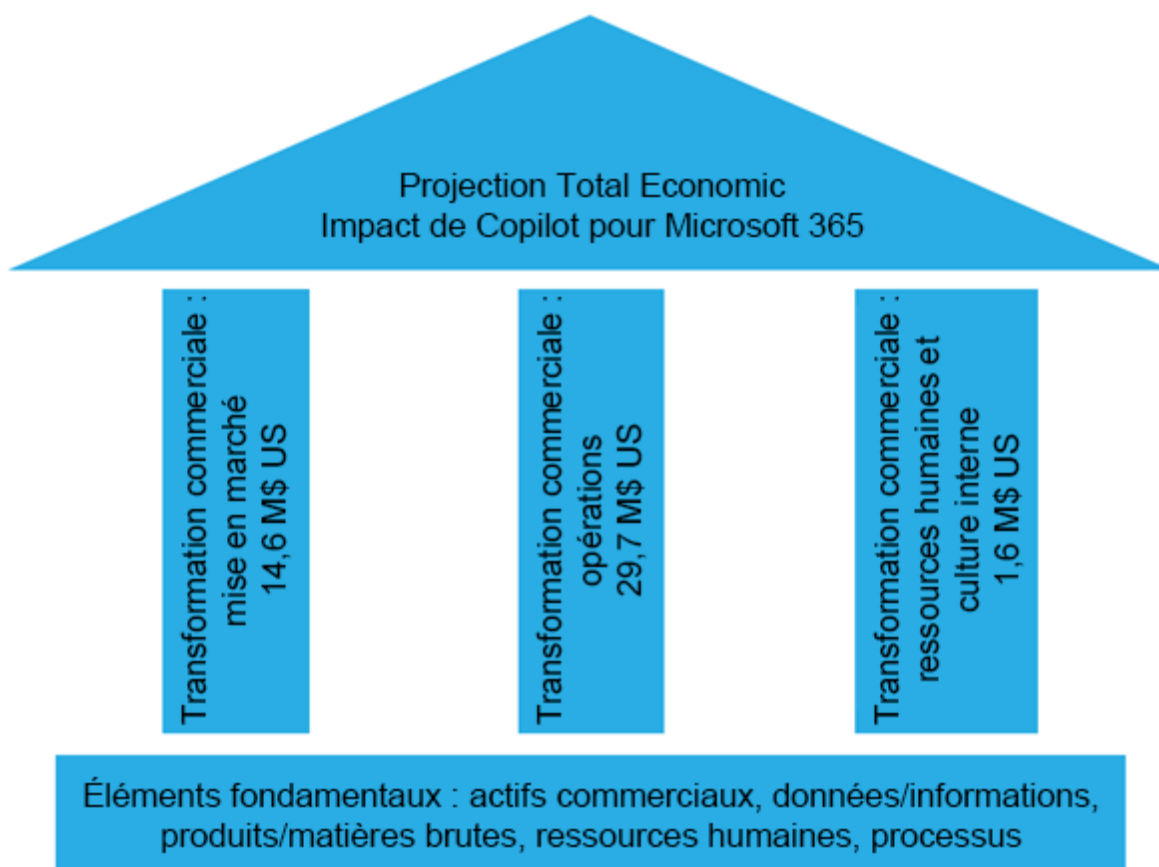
Projection Total Economic Impact de Copilot pour Microsoft 365

Transformation commerciale : mise en marché 14,6 M$ US

Transformation commerciale : opérations 29,7 M$ US

Transformation commerciale : ressources humaines et culture interne 1,6 M$ US

Éléments fondamentaux : actifs commerciaux, données/informations, produits/matières brutes, ressources humaines, processus